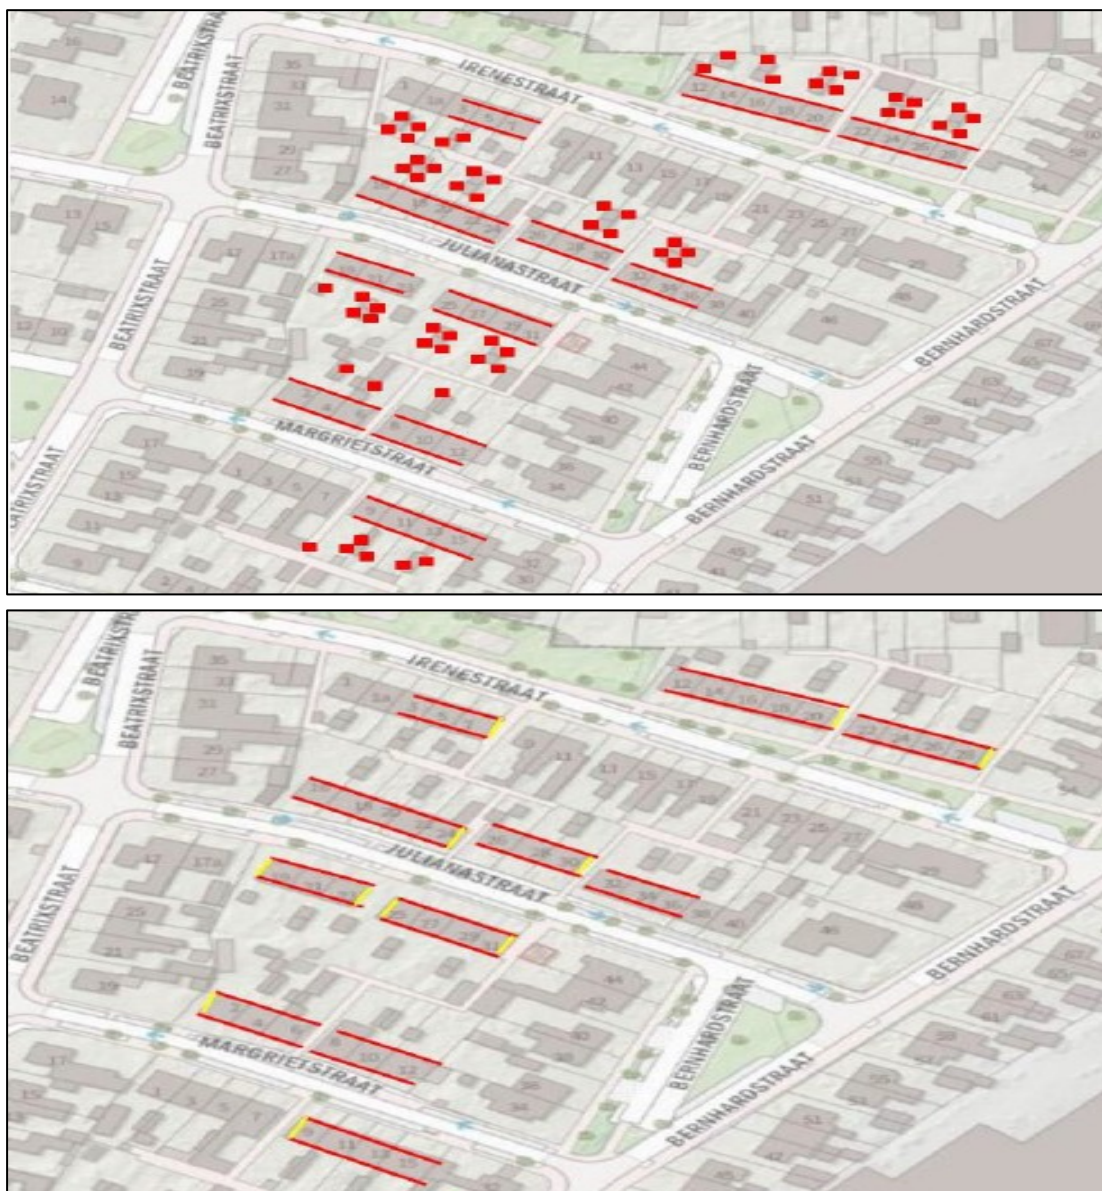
BEATRIXSTRAAT
BEATRIXSTRAAT
IRENESTRAAT
JULIANASTRAAT
BEATRIXSTRAAT
MARGRIETSTRAAT
BERNHARDSTRAAT
BERNHARDSTRAAT
BERNHARDSTRAAT
16
14
35
33
31
29
27
1
1A
3
5
7
12
14
16
18
20
22
24
26
28
11
13
15
17
21
23
25
27
13
15
12
10
17
17A
25
21
19
18
20
22
24
26
28
30
32
34
36
38
40
19
21
23
25
27
29
31
44
42
40
38
36
34
46
48
2
4
6
8
10
12
17
15
13
11
9
1
3
5
7
9
11
13
15
32
30
2
4
45
43
51
53
55
57
59
61
63
65
67

BEATRIXSTRAAT
BEATRIXSTRAAT
IRENESTRAAT
JULIANASTRAAT
BEATRIXSTRAAT
MARGRIETSTRAAT
BERNHARDSTRAAT
BERNHARDSTRAAT
BERNHARDSTRAAT
35
33
31
29
27
1
1A
3
5
7
12
14
16
18
20
22
24
26
28
11
13
15
17
21
23
25
27
17
17A
25
21
19
16
18
20
22
24
26
28
30
32
34
36
38
40
19
21
23
25
27
29
31
44
42
40
38
36
34
46
48
2
4
6
8
10
12
17
15
1
3
5
7
9
11
13
15
45
51
55
57
59
61
63
65
67
54